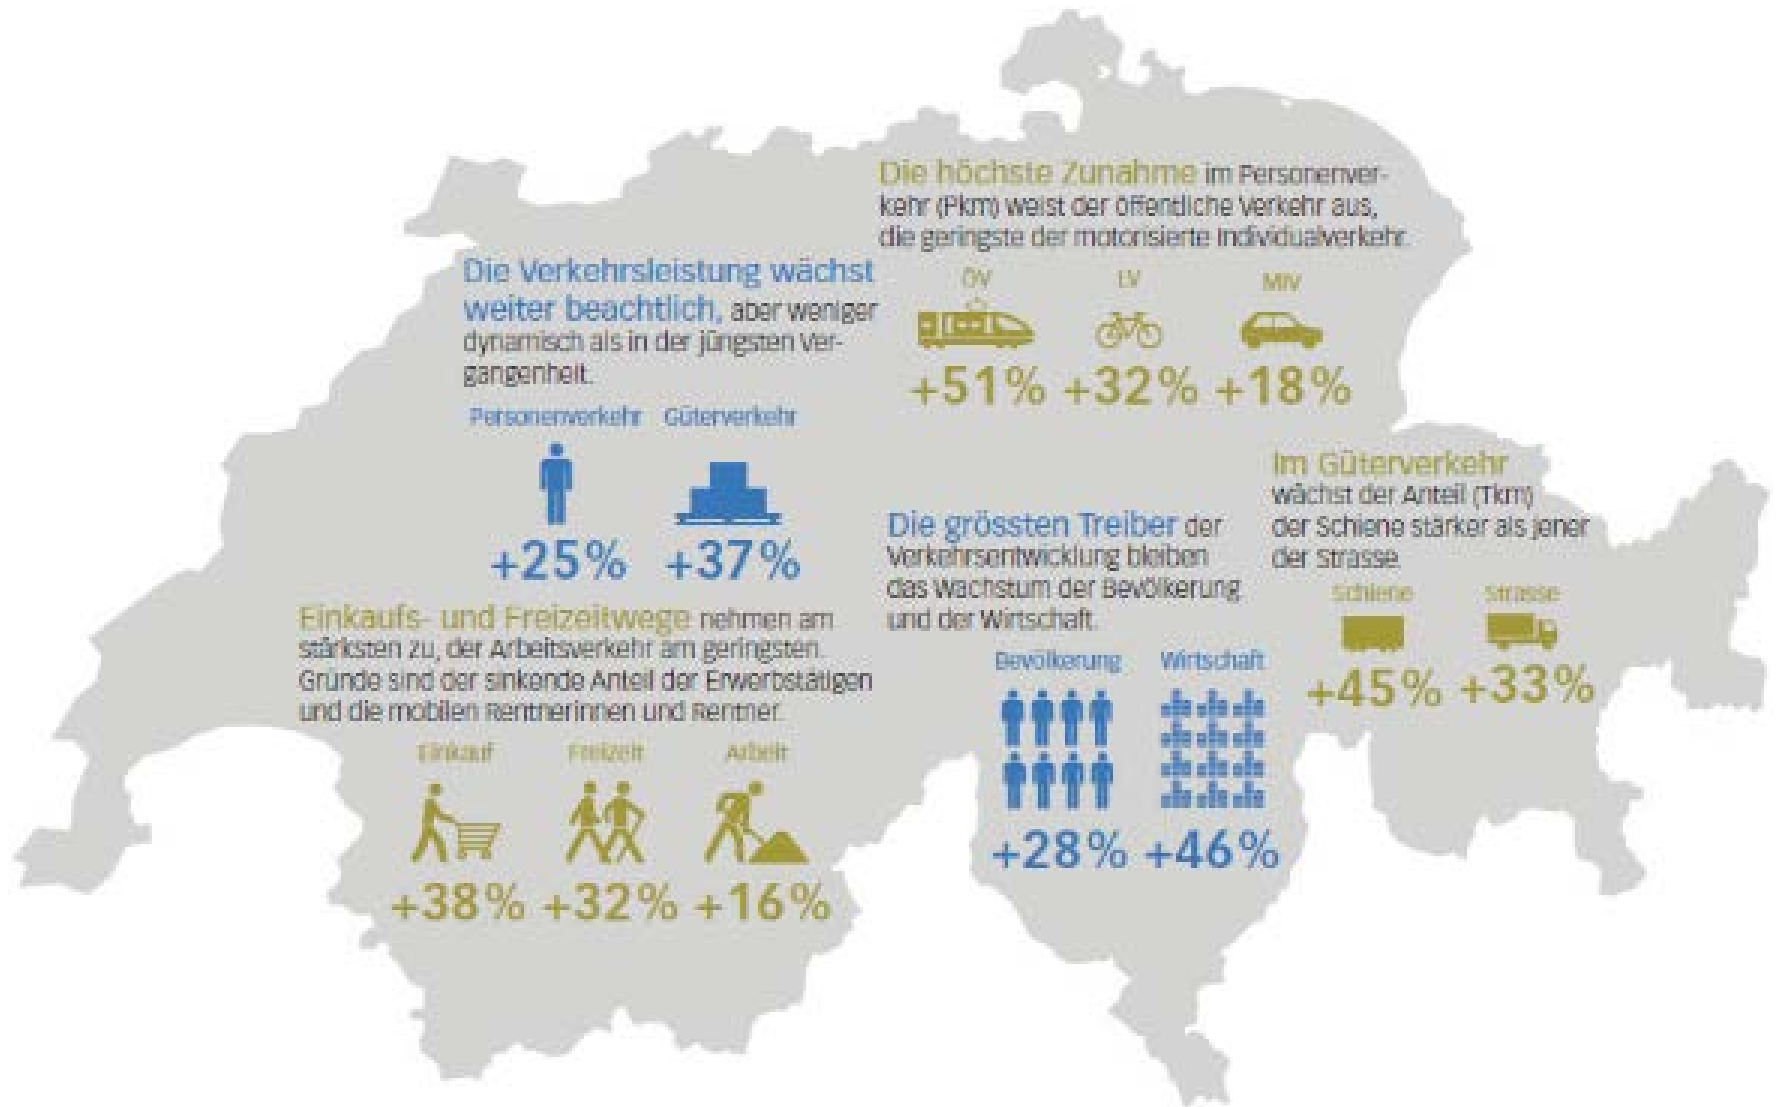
Die höchste Zunahme im Personenverkehr (Pkm) weist der öffentliche Verkehr aus, die geringste der motorisierte Individualverkehr.

ÖV LV MIV

+51% +32% +18%

Die Verkehrsleistung wächst weiter beachtlich, aber weniger dynamisch als in der jüngsten Vergangenheit.

Personenverkehr Güterverkehr

+25% +37%

Im Güterverkehr wächst der Anteil (Tkm) der Schiene stärker als jener der Strasse.

Schiene Strasse

+45% +33%

Die grössten Treiber der Verkehrsentwicklung bleiben das Wachstum der Bevölkerung und der Wirtschaft.

Bevölkerung Wirtschaft

+28% +46%

Einkaufs- und Freizeitwege nehmen am stärksten zu, der Arbeitsverkehr am geringsten. Gründe sind der sinkende Anteil der Erwerbstätigen und die mobilen Rentnerinnen und Rentner.

Einkauf Freizeit Arbeit

+38% +32% +16%